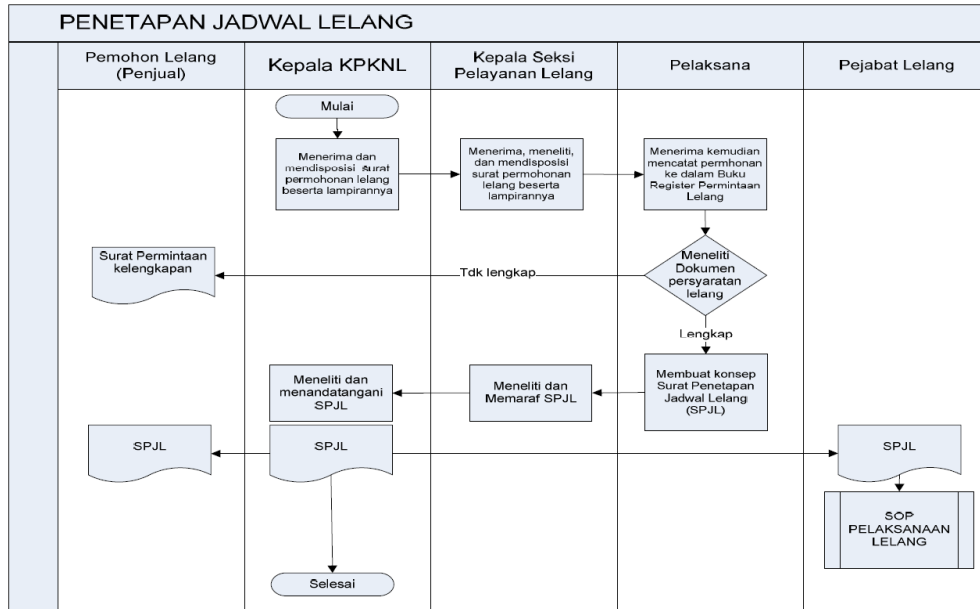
PENETAPAN JADWAL LELANG

Pemohon Lelang (Penjual)

Kepala KPKNL

Kepala Seksi Pelayanan Lelang

Pelaksana

Pejabat Lelang

Mulai

Menerima dan mendisposisi surat permohonan lelang beserta lampirannya

Menerima, meneliti, dan mendisposisi surat permohonan lelang beserta lampirannya

Menerima kemudian mencatat permohonan ke dalam Buku Register Permintaan Lelang

Meneliti Dokumen persyaratan lelang

Tdk lengkap

Surat Permintaan kelengkapan

Lengkap

Membuat konsep Surat Penetapan Jadwal Lelang (SPJL)

Meneliti dan Memaraf SPJL

Meneliti dan menandatangani SPJL

SPJL

SPJL

SPJL

SOP PELAKSANAAN LELANG

Selesai